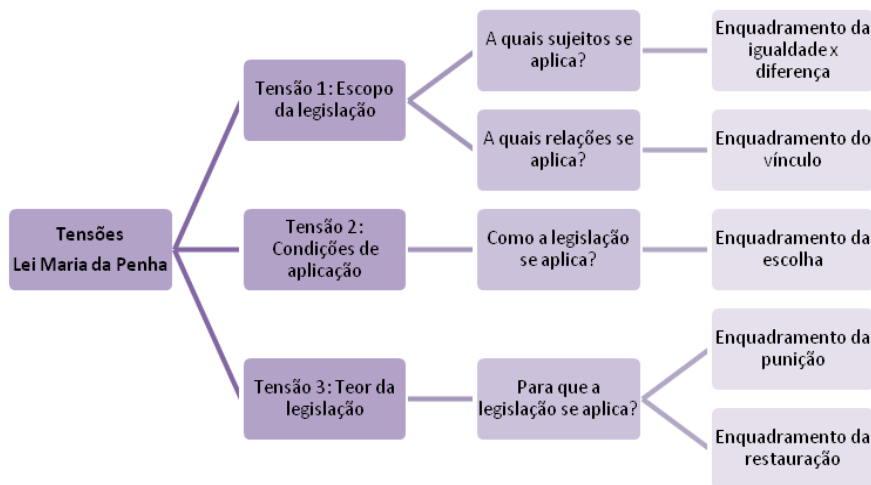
Tensões
Lei Maria da Penha

Tensão 1: Escopo da legislação

A quais sujeitos se aplica?

Enquadramento da igualdade x diferença

A quais relações se aplica?

Enquadramento do vínculo

Tensão 2: Condições de aplicação

Como a legislação se aplica?

Enquadramento da escolha

Tensão 3: Teor da legislação

Para que a legislação se aplica?

Enquadramento da punição

Enquadramento da restauração